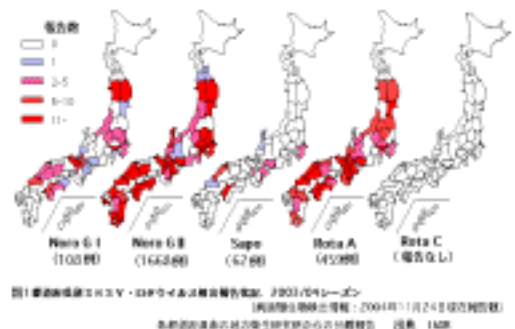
報告数
0
1
2-5
6-10
11-

Noro G I
(103例)

Noro G II
(1663例)

Sapo
(67例)

Rota A
(453例)

Rota C
(報告なし)

図1 都道府県別ＳＲＳＶ・ロタウイルス検出報告状況，2003/04シーズン
(病原微生物検出情報：2004年11月24日現在報告数)
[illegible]